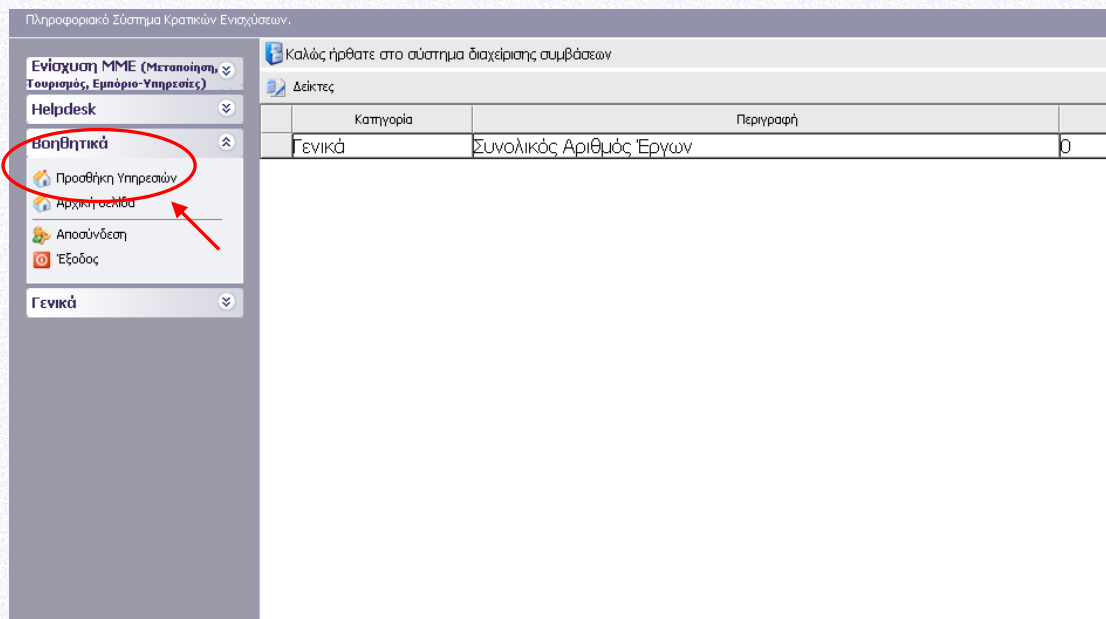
Πληροφοριακό Σύστημα Κρατικών Ενισχύσεων.

Ενίσχυση ΜΜΕ (Μεταποίηση, Τουρισμός, Εμπόριο-Υπηρεσίες)

Helpdesk

Βοηθητικά

Προσθήκη Υπηρεσιών

Αρχική σελίδα

Αποσύνδεση

Έξοδος

Γενικά

Καλώς ήρθατε στο σύστημα διαχείρισης συμβάσεων

Δείκτες

| | Κατηγορία | Περιγραφή | |
|---|---|---|---|
| | Γενικά | Συνολικός Αριθμός Έργων | 0 |